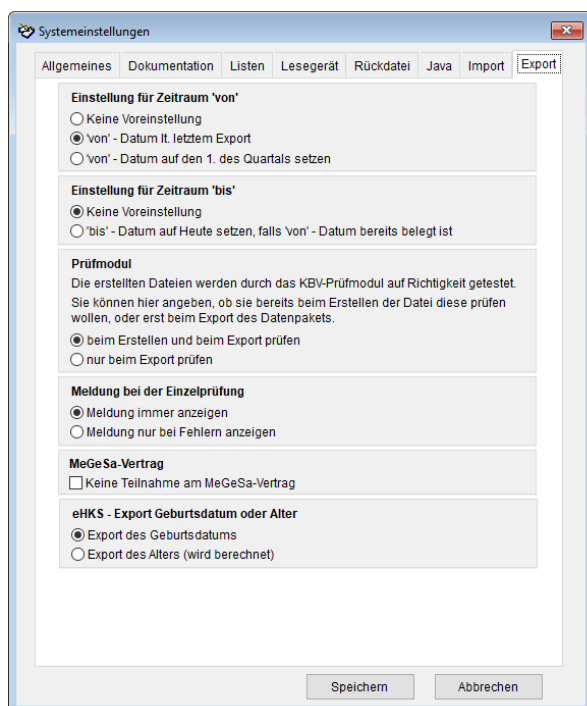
Systemeinstellungen

Allgemeines | Dokumentation | Listen | Lesegerät | Rückdatei | Java | Import | Export

Einstellung für Zeitraum 'von'
Keine Voreinstellung
'von' - Datum lt. letztem Export
'von' - Datum auf den 1. des Quartals setzen

Einstellung für Zeitraum 'bis'
Keine Voreinstellung
'bis' - Datum auf Heute setzen, falls 'von' - Datum bereits belegt ist

Prüfmodul
Die erstellten Dateien werden durch das KBV-Prüfmodul auf Richtigkeit getestet.
Sie können hier angeben, ob sie bereits beim Erstellen der Datei diese prüfen wollen, oder erst beim Export des Datenpakets.
beim Erstellen und beim Export prüfen
nur beim Export prüfen

Meldung bei der Einzelprüfung
Meldung immer anzeigen
Meldung nur bei Fehlern anzeigen

MeGeSa-Vertrag
Keine Teilnahme am MeGeSa-Vertrag

eHKS - Export Geburtsdatum oder Alter
Export des Geburtsdatums
Export des Alters (wird berechnet)

Speichern
Abbrechen